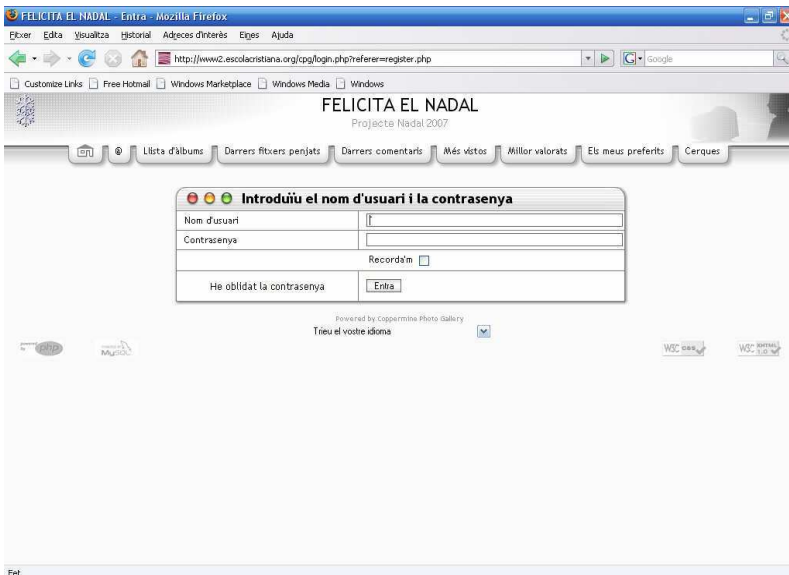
FELICITA EL NADAL - Entra - Mozilla Firefox

Fitxer Edita Visualitza Historial Adreces d'interès Eines Ajuda

http://www2.escolacristiana.org/cpg/login.php?referer=register.php

Google

Customize Links Free Hotmail Windows Marketplace Windows Media Windows

FELICITA EL NADAL

Projecte Nadal 2007

Llista d'àlbums | Darrers fitxers penjats | Darrers comentaris | Més vistos | Millor valorats | Els meus preferits | Cerques

Introduïu el nom d'usuari i la contrasenya

| Nom d'usuari | |
|---|---|
| Contrasenya | |
| | Recorda'm |
| He oblidat la contrasenya | Entra |

Powered by Coppermine Photo Gallery

Trieu el vostre idioma

php MySQL W3C css W3C XHTML 1.0

Fet